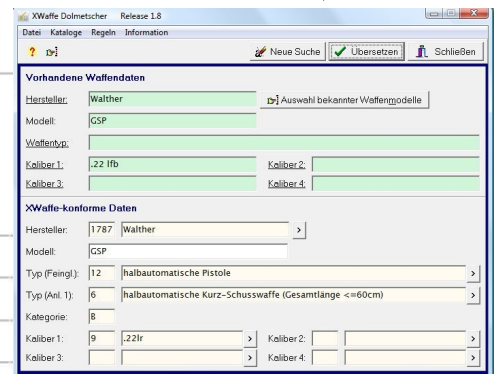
XWaffe Dolmetscher Release 1.8

Datei Kataloge Regeln Information

Neue Suche | Übersetzen | Schließen

Vorhandene Waffendaten

Hersteller: Walther | Auswahl bekannter Waffenmodelle

Modell: GSP

Waffentyp:

Kaliber 1: .22 lfb | Kaliber 2:

Kaliber 3: | Kaliber 4:

XWaffe-konforme Daten

Hersteller: 1787 Walther >

Modell: GSP

Typ (Feingl.): 12 halbautomatische Pistole >

Typ (Anl. 1): 6 halbautomatische Kurz-Schusswaffe (Gesamtlänge <=60cm) >

Kategorie: B

Kaliber 1: 9 .22lr > | Kaliber 2: >

Kaliber 3: > | Kaliber 4: >